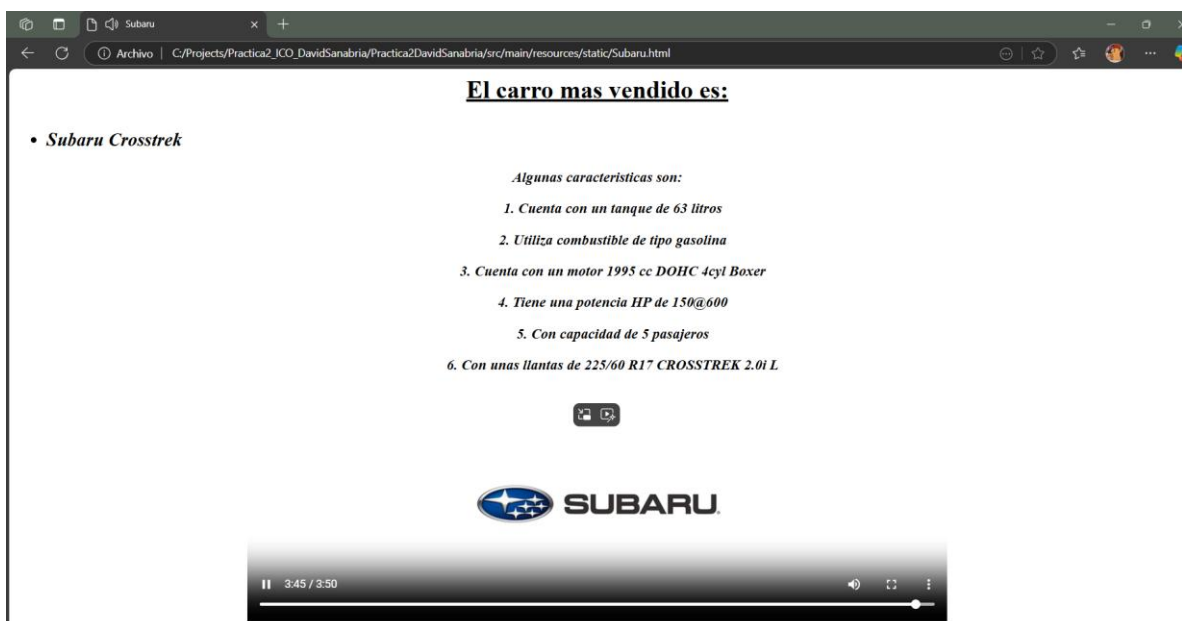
Subaru

Archivo | C:/Projects/Practica2_ICO_DavidSanabria/Practica2DavidSanabria/src/main/resources/static/Subaru.html

El carro mas vendido es:

- Subaru Crosstrek

Algunas caracteristicas son:

1. Cuenta con un tanque de 63 litros

2. Utiliza combustible de tipo gasolina

3. Cuenta con un motor 1995 cc DOHC 4cyl Boxer

4. Tiene una potencia HP de 150@600

5. Con capacidad de 5 pasajeros

6. Con unas llantas de 225/60 R17 CROSSTREK 2.0i L

SUBARU.

3:45 / 3:50